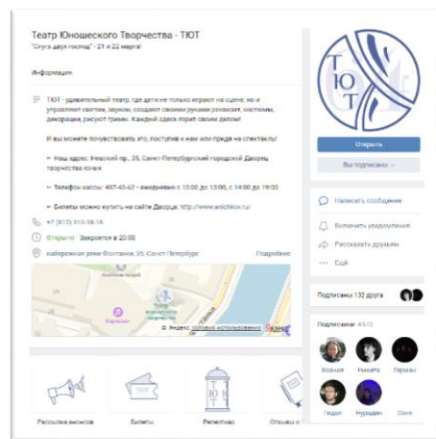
Театр Юношеского Творчества - ТЮТ

"Слуга двух господ" - 21 и 22 марта!

Информация

ТЮТ - удивительный театр, где детство только играют на сцене, но и управляют светом, звуком, создают своими руками реквизит, костюмы, декорации, рисуют грим. Каждый здесь горит своим делом!

И вы можете почувствовать это, поступив к нам или придя на спектакль!

— Наш адрес: Невский пр., 39, Санкт-Петербургский городской Дворец творчества юных

— Телефон кассы: 407-43-62 – ежедневно с 10:00 до 13:00, с 14:00 до 19:00

— Билеты можно купить на сайте Дворца: http://www.anichkov.ru/

+7 (812) 310-38-18

Открыто · Закроется в 20:00

набережная реки Фонтанки, 35, Санкт-Петербург

Подробнее

Яндекс

ТЮТ

Открыть

Вы подписаны

Написать сообщение

Включить уведомления

Рассказать друзьям

Ещё

Подписаны 132 друга

Подписчики 4973

Рассылка анонсов

Билеты

Репертуар

Отзывы о